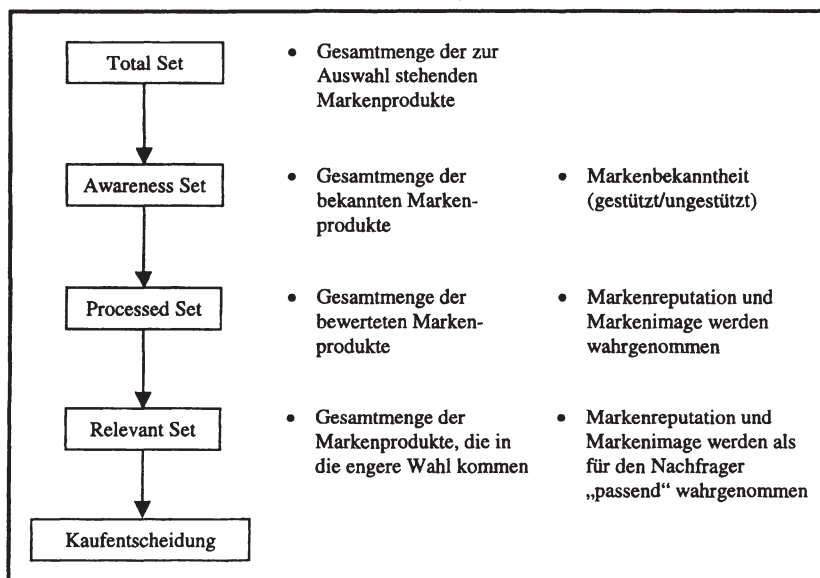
Total Set

- Gesamtmenge der zur Auswahl stehenden Markenprodukte

Awareness Set

- Gesamtmenge der bekannten Markenprodukte

- Markenbekanntheit (gestützt/ungestützt)

Processed Set

- Gesamtmenge der bewerteten Markenprodukte

- Markenreputation und Markenimage werden wahrgenommen

Relevant Set

- Gesamtmenge der Markenprodukte, die in die engere Wahl kommen

- Markenreputation und Markenimage werden als für den Nachfrager „passend" wahrgenommen

Kaufentscheidung